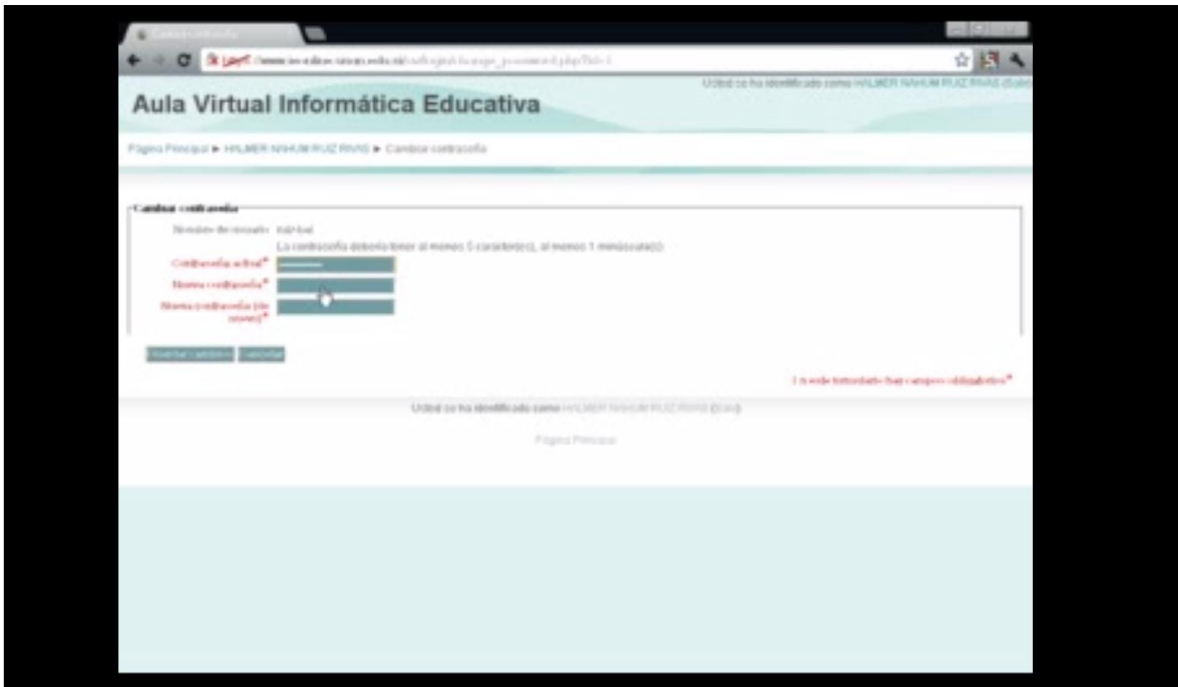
Cambiar contraseña

https://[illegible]/login/change_password.php?id=1

Usted se ha identificado como HALMER NAHUM RUIZ RIVAS (Salir)

Aula Virtual Informática Educativa

Página Principal ► HALMER NAHUM RUIZ RIVAS ► Cambiar contraseña

Cambiar contraseña

Nombre de usuario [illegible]

La contraseña debería tener al menos 5 carácter(es), al menos 1 minúscula(s)

Contraseña actual*

Nueva contraseña*

Nueva contraseña (de nuevo)*

Guardar cambios Cancelar

En este formulario hay campos obligatorios*

Usted se ha identificado como HALMER NAHUM RUIZ RIVAS (Salir)

Página Principal